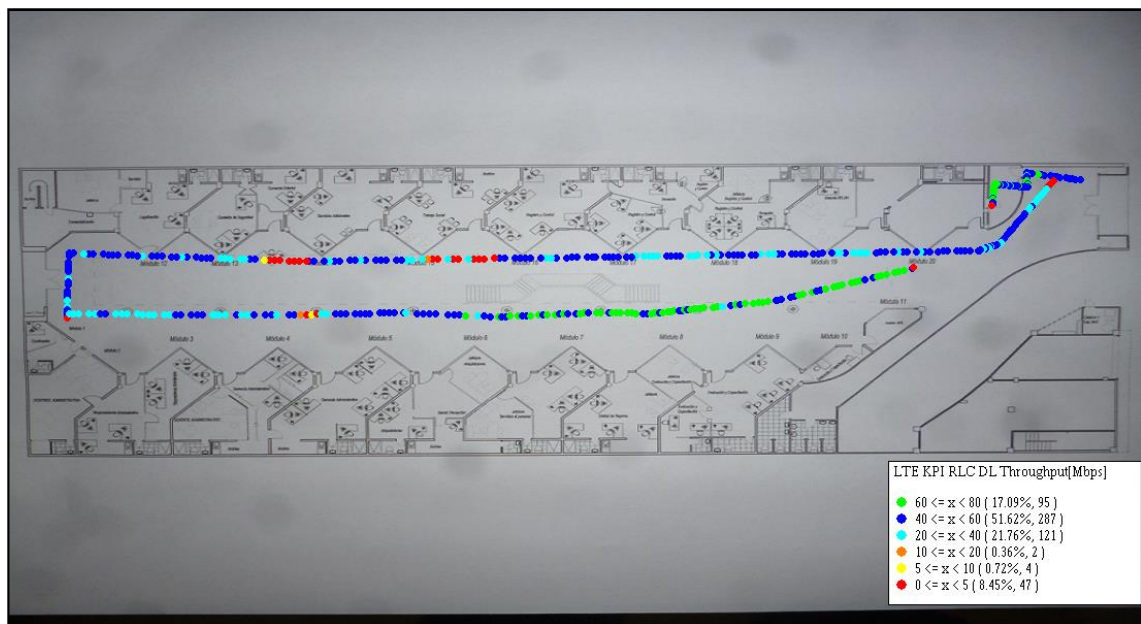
Módulo 12
Módulo 13
Módulo 15
Módulo 16
Módulo 17
Módulo 18
Módulo 19
Módulo 20
Módulo 11
Módulo 3
Módulo 4
Módulo 5
Módulo 6
Módulo 7
Módulo 8
Módulo 9
Módulo 10

LTE KPI RLC DL Throughput[Mbps]

60 <= x < 80 ( 17.09%, 95 )
40 <= x < 60 ( 51.62%, 287 )
20 <= x < 40 ( 21.76%, 121 )
10 <= x < 20 ( 0.36%, 2 )
5 <= x < 10 ( 0.72%, 4 )
0 <= x < 5 ( 8.45%, 47 )